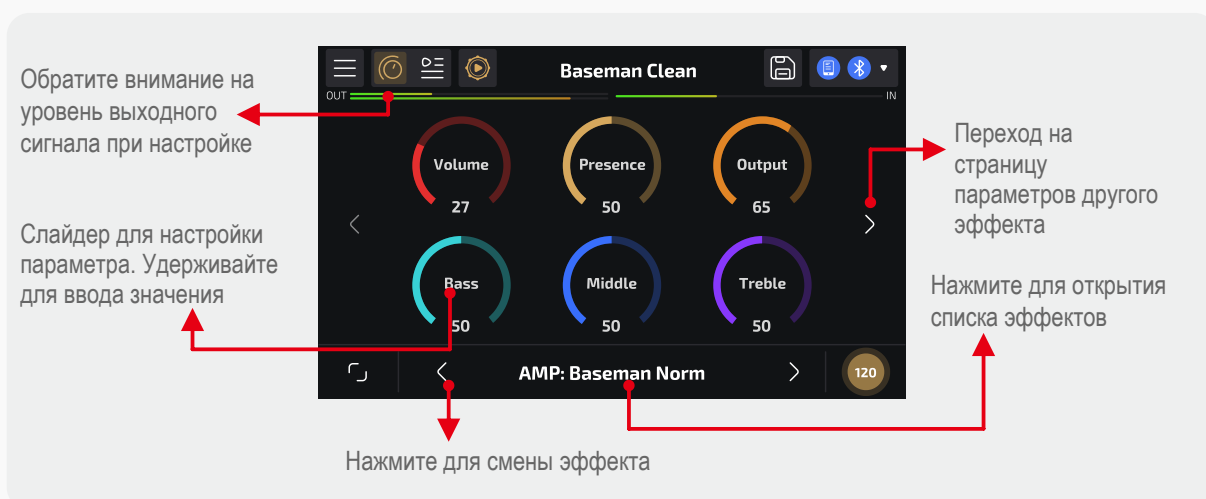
Обратите внимание на уровень выходного сигнала при настройке

Baseman Clean

OUT

IN

Volume
27

Presence
50

Output
65

Bass
50

Middle
50

Treble
50

Переход на страницу параметров другого эффекта

Слайдер для настройки параметра. Удерживайте для ввода значения

Нажмите для открытия списка эффектов

AMP: Baseman Norm

120

Нажмите для смены эффекта